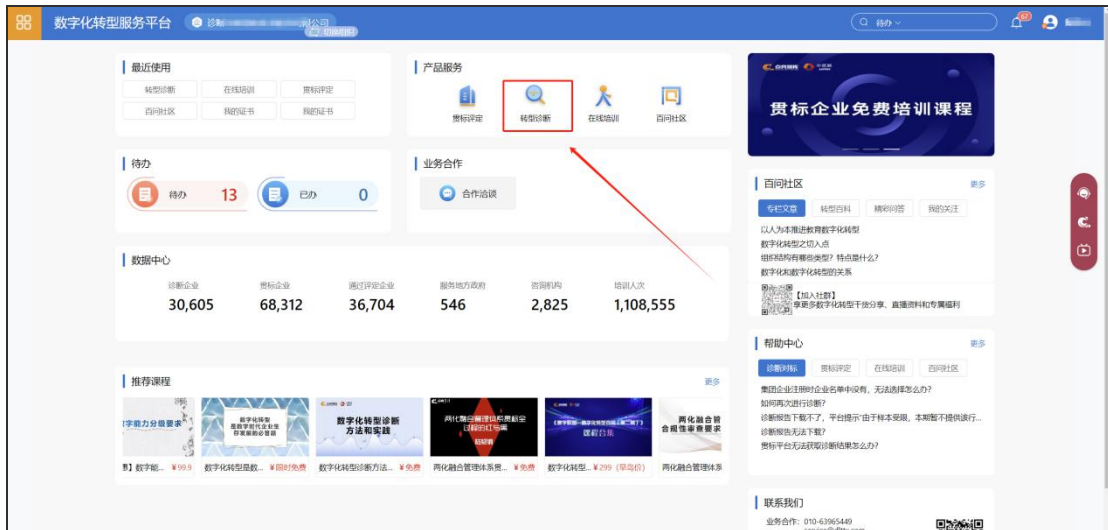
数字化转型服务平台 诊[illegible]司公司 切换机构

待办

最近使用

转型诊断 在线培训 贯标评定
百问社区 我的证书 我的证书

产品服务

贯标评定 转型诊断 在线培训 百问社区

贯标企业免费培训课程

待办

待办 13 已办 0

业务合作

合作洽谈

百问社区 更多

专栏文章 转型百科 精彩问答 我的关注

以人为本推进教育数字化转型
数字化转型之切入点
组织结构有哪些类型？特点是什么？
数字化和数字化转型的关系

【加入社群】
享更多数字化转型干货分享、直播资料和专属福利

数据中心

| 诊断企业 | 贯标企业 | 通过评定企业 | 服务地方政府 | 咨询机构 | 培训人次 |
|---|---|---|---|---|---|
| 30,605 | 68,312 | 36,704 | 546 | 2,825 | 1,108,555 |

帮助中心 更多

诊断对标 贯标评定 在线培训 百问社区

集团企业注册时企业名单中没有，无法选择怎么办？
如何再次进行诊断？
诊断报告下载不了，平台提示"由于样本受限，本期暂不提供该行...
诊断报告去哪下载？
贯标平台无法获取诊断结果怎么办？

推荐课程 更多

字能力分级要求
数字化转型 是数字时代企业生存发展的必答题
数字化转型诊断方法和实践
两化融合管理体系贯标全过程的红与黑 精品课
《数字都说—数字化转型自我诊断》课程合集
两化融合 合格性审查要求

】数字能... ¥99.9 数字化转型是数... ¥限时免费 数字化转型诊断方法... ¥免费 两化融合管理体系贯... ¥免费 数字化转型... ¥299 (早鸟价) 两化融合管理体系

联系我们

业务合作: 010-63965449